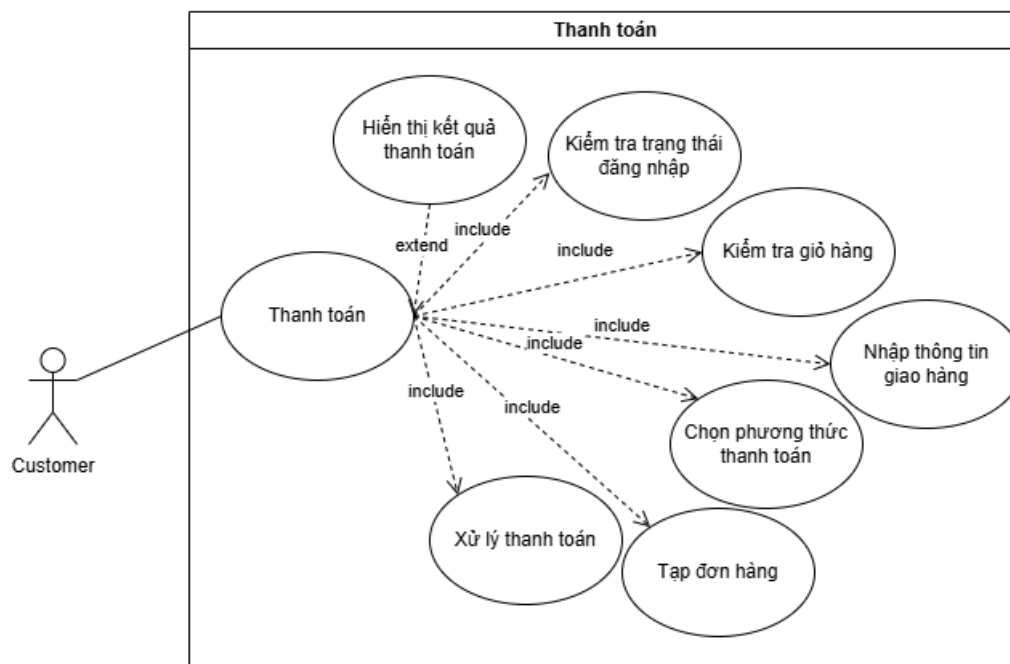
Thanh toán

Hiển thị kết quả thanh toán

Kiểm tra trạng thái đăng nhập

include

extend

include

Kiểm tra giỏ hàng

Thanh toán

include

include

Nhập thông tin giao hàng

include

include

Chọn phương thức thanh toán

Customer

Xử lý thanh toán

Tạp đơn hàng